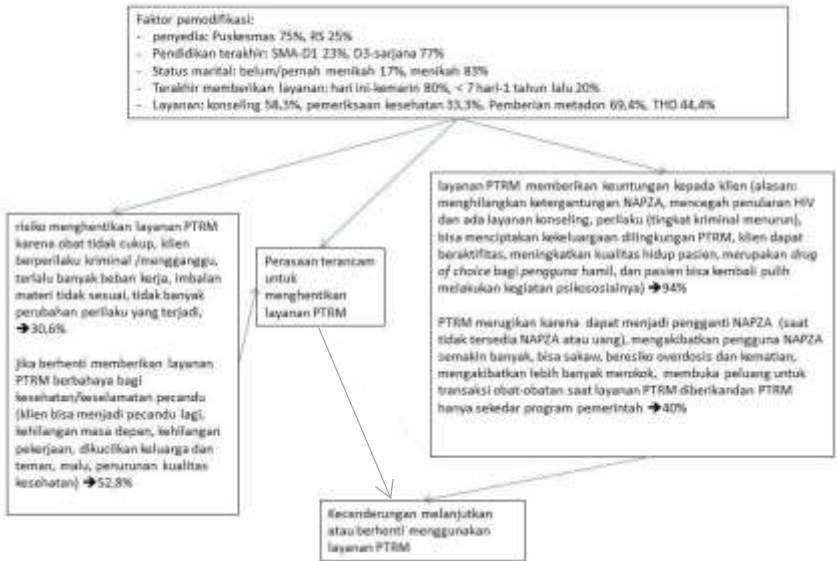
Faktor pemodifikasi:
- penyedia: Puskesmas 75%, RS 25%
- Pendidikan terakhir: SMA-D1 23%, D3-sarjana 77%
- Status marital: belum/pernah menikah 17%, menikah 83%
- Terakhir memberikan layanan: hari ini-kemarin 80%, < 7 hari-1 tahun lalu 20%
- Layanan: konseling 58,3%, pemeriksaan kesehatan 33,3%, Pemberian metadon 69,4%, THD 44,4%

risiko menghentikan layanan PTRM karena obat tidak cukup, klien berperilaku kriminal /mengganggu, terlalu banyak beban kerja, imbalan materi tidak sesuai, tidak banyak perubahan perilaku yang terjadi, ➔30,6%

Jika berhenti memberikan layanan PTRM berbahaya bagi kesehatan/keselamatan pecandu (klien bisa menjadi pecandu lagi, kehilangan masa depan, kehilangan pekerjaan, dikucilkan keluarga dan teman, malu, penurunan kualitas kesehatan) ➔52,8%

Perasaan terancam untuk menghentikan layanan PTRM

layanan PTRM memberikan keuntungan kepada klien (alasan: menghilangkan ketergantungan NAPZA, mencegah penularan HIV dan ada layanan konseling, perilaku (tingkat kriminal menurun), bisa menciptakan kekeluargaan dilingkungan PTRM, klien dapat beraktifitas, meningkatkan kualitas hidup pasien, merupakan drug of choice bagi pengguna hamil, dan pasien bisa kembali pulih melakukan kegiatan psikososialnya) ➔94%

PTRM merugikan karena dapat menjadi pengganti NAPZA (saat tidak tersedia NAPZA atau uang), mengakibatkan pengguna NAPZA semakin banyak, bisa sakaw, beresiko overdosis dan kematian, mengakibatkan lebih banyak merokok, membuka peluang untuk transaksi obat-obatan saat layanan PTRM diberikandan PTRM hanya sekedar program pemerintah ➔40%

Kecenderungan melanjutkan atau berhenti menggunakan layanan PTRM